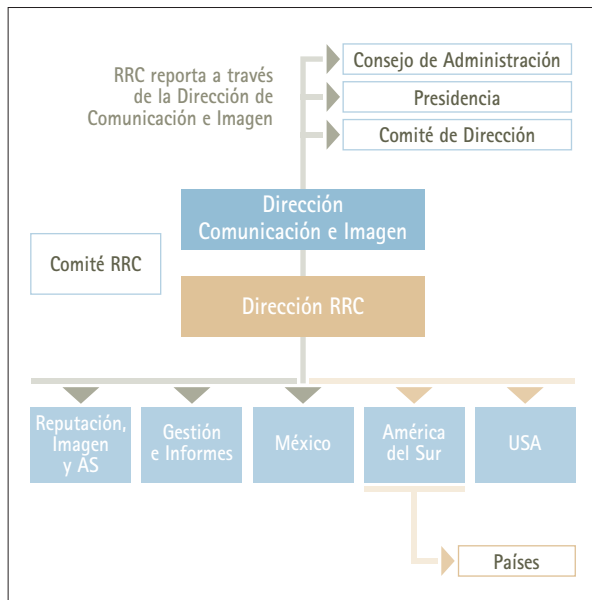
RRC reporta a través de la Dirección de Comunicación e Imagen

Consejo de Administración

Presidencia

Comité de Dirección

Dirección Comunicación e Imagen

Comité RRC

Dirección RRC

Reputación, Imagen y AS

Gestión e Informes

México

América del Sur

USA

Países